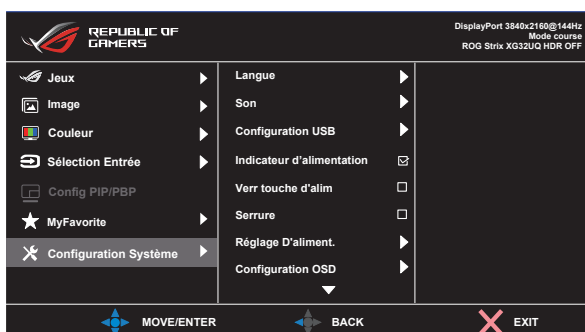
REPUBLIC OF GAMERS

DisplayPort 3840x2160@144Hz
Mode course
ROG Strix XG32UQ HDR OFF

Jeux
Image
Couleur
Sélection Entrée
Config PIP/PBP
MyFavorite
Configuration Système

Langue
Son
Configuration USB
Indicateur d'alimentation
Verr touche d'alim
Serrure
Réglage D'aliment.
Configuration OSD

MOVE/ENTER
BACK
EXIT